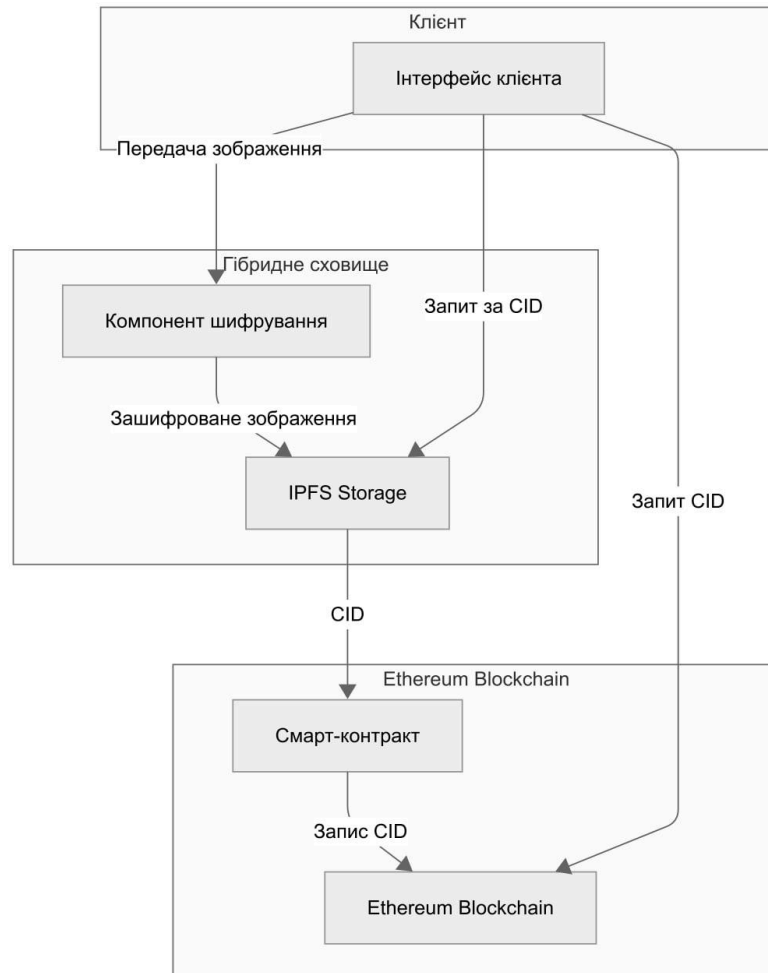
Клієнт

Інтерфейс клієнта

Передача зображення

Гібридне сховище

Компонент шифрування

Запит за CID

Зашифроване зображення

IPFS Storage

Запит CID

CID

Ethereum Blockchain

Смарт-контракт

Запис CID

Ethereum Blockchain